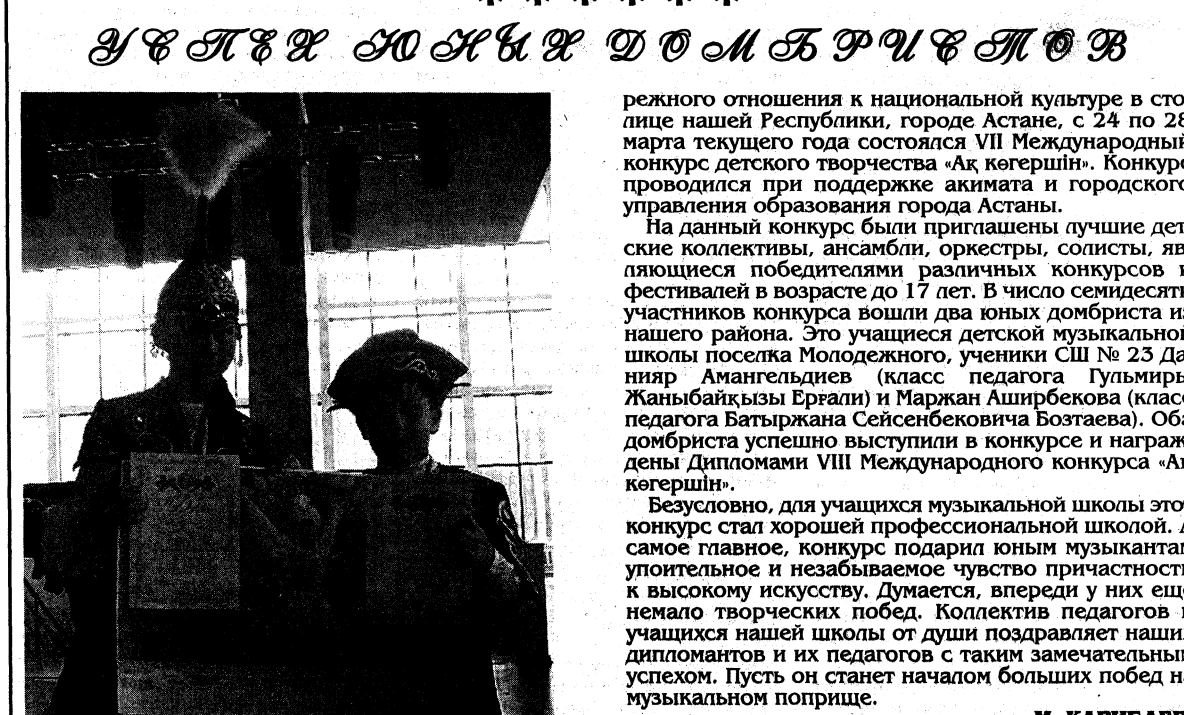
УСПЕХ ЮНЫХ ДОМБРИСТОВ

режного отношения к национальной культуре в сто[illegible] лице нашей Республики, городе Астане, с 24 по 2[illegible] марта текущего года состоялся VII Международны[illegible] конкурс детского творчества «Ақ көгершін». Конкур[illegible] проводился при поддержке акимата и городского управления образования города Астаны.

На данный конкурс были приглашены лучшие дет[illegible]ские коллективы, ансамбли, оркестры, солисты, яв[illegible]ляющиеся победителями различных конкурсов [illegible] фестивалей в возрасте до 17 лет. В число семидесят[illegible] участников конкурса вошли два юных домбриста и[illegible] нашего района. Это учащиеся детской музыкально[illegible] школы поселка Молодежного, ученики СШ № 23 Да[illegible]нияр Амангельдиев (класс педагога Гульмиры Жаныбайқызы Ерғали) и Маржан Аширбекова (клас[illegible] педагога Батыржана Сейсенбековича Бозтаева). Об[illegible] домбриста успешно выступили в конкурсе и награж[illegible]дены Дипломами VIII Международного конкурса «А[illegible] көгершін».

Безусловно, для учащихся музыкальной школы это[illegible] конкурс стал хорошей профессиональной школой. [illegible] самое главное, конкурс подарил юным музыканта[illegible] упоительное и незабываемое чувство причастност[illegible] к высокому искусству. Думается, впереди у них ещ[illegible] немало творческих побед. Коллектив педагогов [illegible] учащихся нашей школы от души поздравляет наши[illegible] дипломантов и их педагогов с таким замечательны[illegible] успехом. Пусть он станет началом больших побед н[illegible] музыкальном поприще.

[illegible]